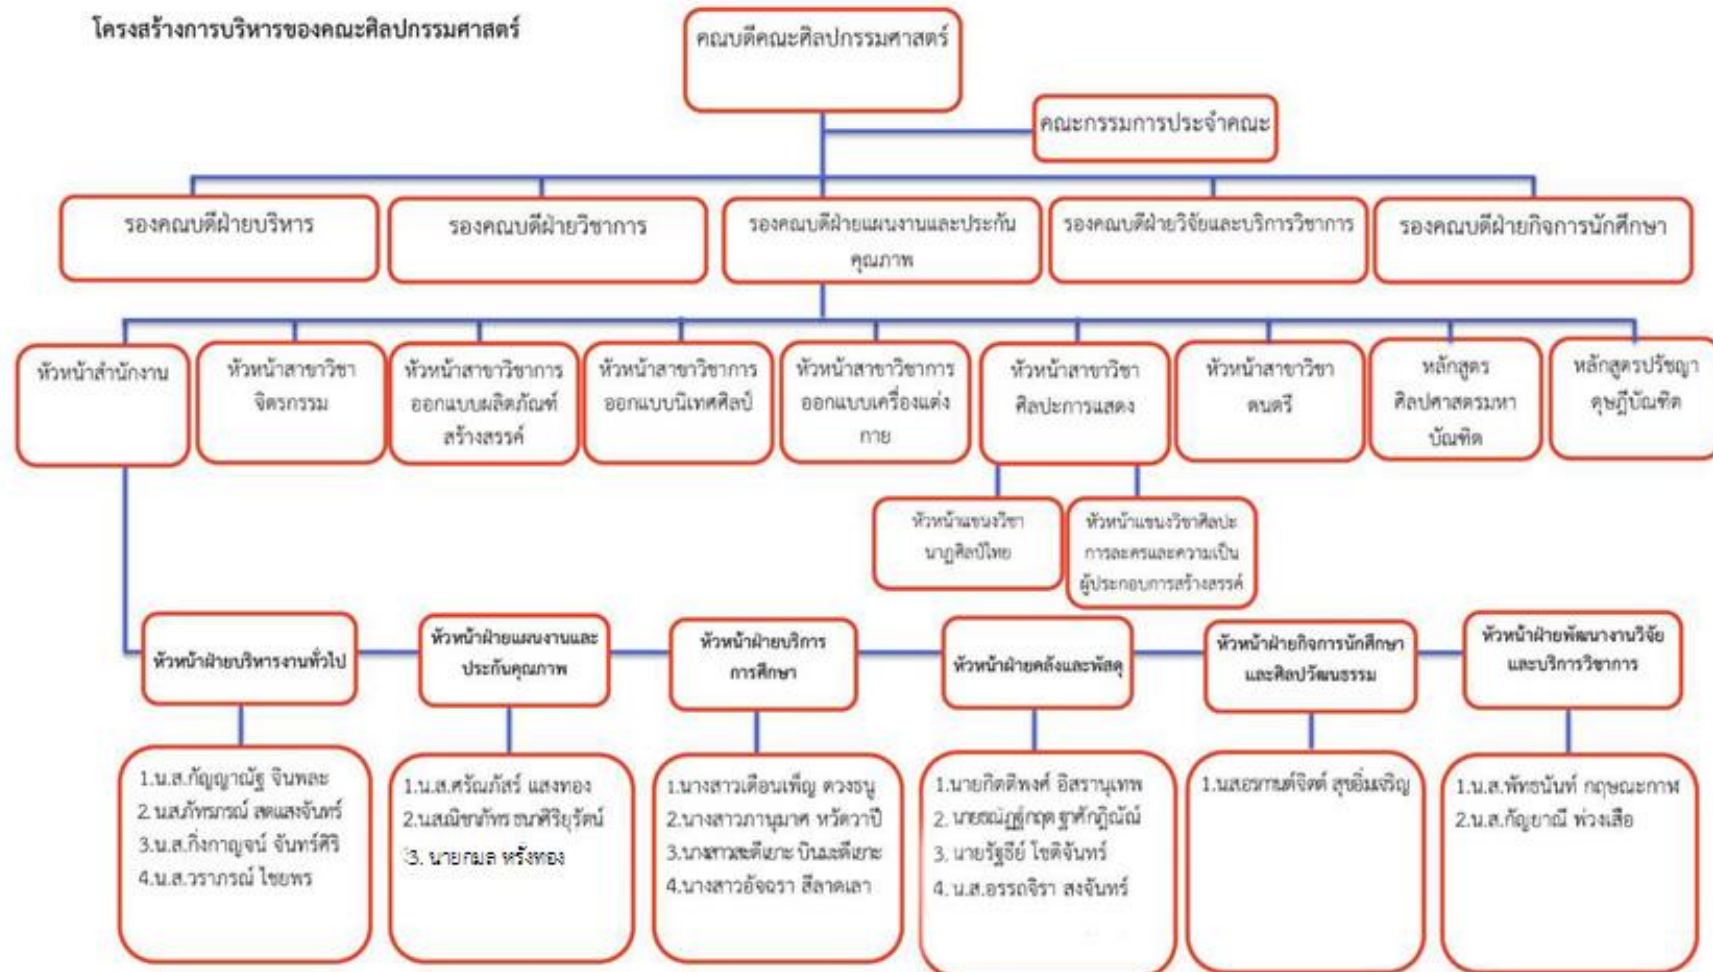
โครงสร้างการบริหารของคณะศิลปกรรมศาสตร์

คณบดีคณะศิลปกรรมศาสตร์

คณะกรรมการประจำคณะ

รองคณบดีฝ่ายบริหาร

รองคณบดีฝ่ายวิชาการ

รองคณบดีฝ่ายแผนงานและประกันคุณภาพ

รองคณบดีฝ่ายวิจัยและบริการวิชาการ

รองคณบดีฝ่ายกิจการนักศึกษา

หัวหน้าสำนักงาน

หัวหน้าสาขาวิชาจิตรกรรม

หัวหน้าสาขาวิชาการออกแบบผลิตภัณฑ์สร้างสรรค์

หัวหน้าสาขาวิชาการออกแบบนิเทศศิลป์

หัวหน้าสาขาวิชาการออกแบบเครื่องแต่งกาย

หัวหน้าสาขาวิชาศิลปะการแสดง

หัวหน้าสาขาวิชาดนตรี

หลักสูตรศิลปศาสตรมหาบัณฑิต

หลักสูตรปรัชญาดุษฎีบัณฑิต

หัวหน้าแขนงวิชานาฏศิลป์ไทย

หัวหน้าแขนงวิชาศิลปะการละครและความเป็นผู้ประกอบการสร้างสรรค์

หัวหน้าฝ่ายบริหารงานทั่วไป

หัวหน้าฝ่ายแผนงานและประกันคุณภาพ

หัวหน้าฝ่ายบริการการศึกษา

หัวหน้าฝ่ายคลังและพัสดุ

หัวหน้าฝ่ายกิจการนักศึกษาและศิลปวัฒนธรรม

หัวหน้าฝ่ายพัฒนางานวิจัยและบริการวิชาการ

1.น.ส.กัญญาณัฐ จินพละ
2.น.ส.ภัทรภรณ์ สดแสงจันทร์
3.น.ส.กิ่งกาญจน์ จันทร์ศิริ
4.น.ส.วราภรณ์ ไชยพร

1.น.ส.ศรัณภัสร์ แสงทอง
2.น.ส.ณิชาภัทร ธนศิริยุรัตน์
3. นายกมล หรั่งทอง

1.นางสาวเดือนเพ็ญ ดวงธนู
2.นางสาวภานุมาศ หวัดวาปี
3.นางสาวมะดีเยาะ บินมะดีเยาะ
4.นางสาวอัจฉรา สีลาดเลา

1.นายกิตติพงศ์ อิสรานุเทพ
2. นายณัฏฐ์กฤต ฐาศักฎิ์ณัฐ์
3. นายรัฐธีย์ โชติจันทร์
4. น.ส.อรรถจิรา สงจันทร์

1.น.ส.อรกานต์จิตต์ สุขอิ่มเจริญ

1.น.ส.พัทธนันท์ กฤษณะกาพ
2.น.ส.กัญญาณี พ่วงเสือ